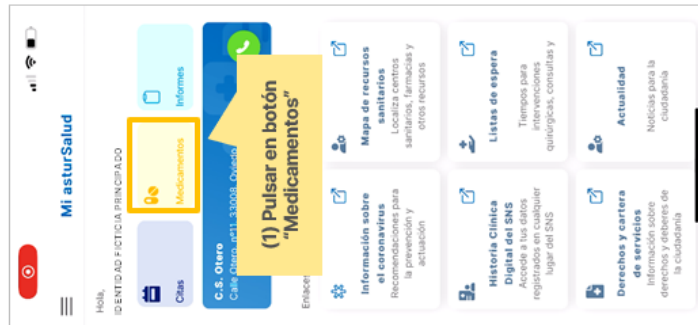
Mi asturSalud

Hola,
IDENTIDAD FICTICIA PRINCIPADO

Citas

Medicamentos

Informes

(1) Pulsar en botón "Medicamentos"

C.S. Otero
Calle Otero, 0/11, 33008, Oviedo

Enlaces

Información sobre el coronavirus
Recomendaciones para la prevención y actuación

Mapa de recursos sanitarios
Localiza centros sanitarios, farmacias y otros recursos

Historia Clínica Digital del SNS
Accede a tus datos registrados en cualquier lugar del SNS

Listas de espera
Tiempos para intervenciones quirúrgicas, consultas y

Derechos y cartera de servicios
Información sobre derechos y deberes de la ciudadanía

Actualidad
Noticias para la ciudadanía